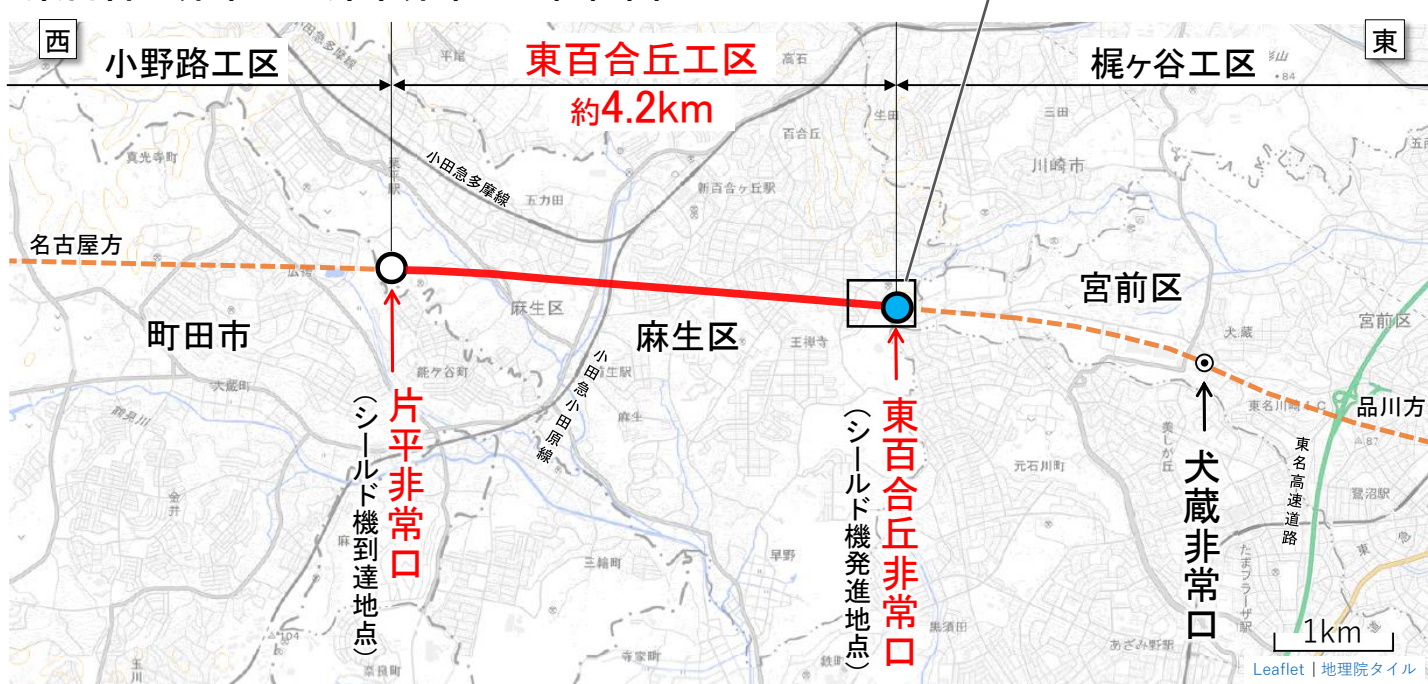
西

東

小野路工区

東百合丘工区
約4.2km

梶ヶ谷工区

小田急多摩線

名古屋方

町田市

麻生区

宮前区

川崎市

片平非常口
（シールド機到達地点）

東百合丘非常口
（シールド機発進地点）

犬蔵非常口

品川方

小田急小田原線

東名高速道路

1km

Leaflet | 地理院タイル